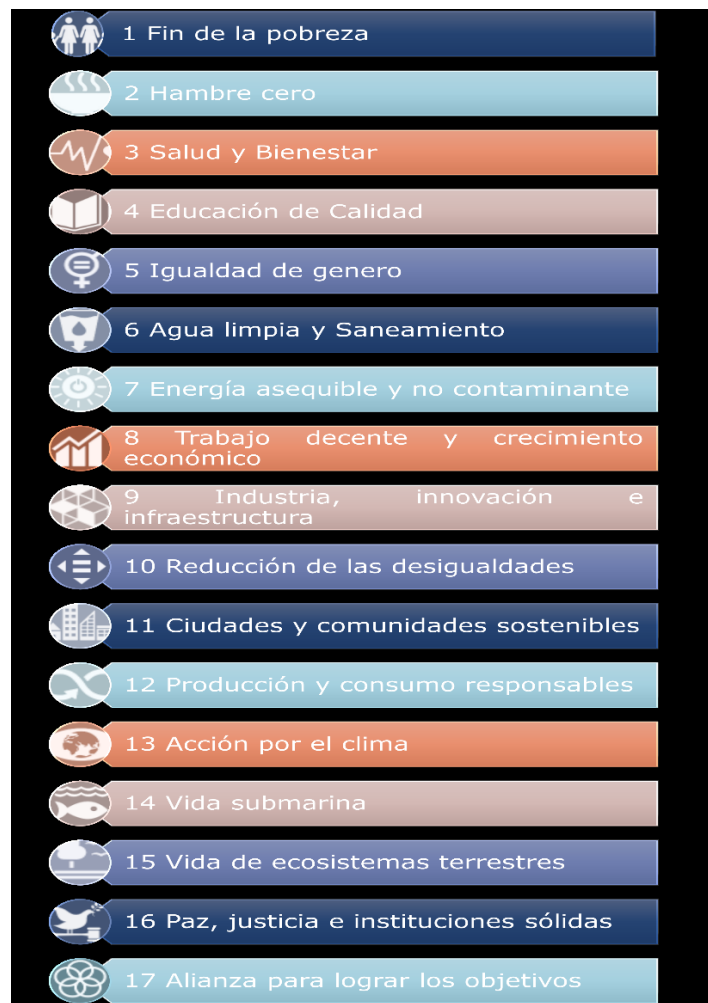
1 Fin de la pobreza

2 Hambre cero

3 Salud y Bienestar

4 Educación de Calidad

5 Igualdad de genero

6 Agua limpia y Saneamiento

7 Energía asequible y no contaminante

8 Trabajo decente y crecimiento económico

9 Industria, innovación e infraestructura

10 Reducción de las desigualdades

11 Ciudades y comunidades sostenibles

12 Producción y consumo responsables

13 Acción por el clima

14 Vida submarina

15 Vida de ecosistemas terrestres

16 Paz, justicia e instituciones sólidas

17 Alianza para lograr los objetivos